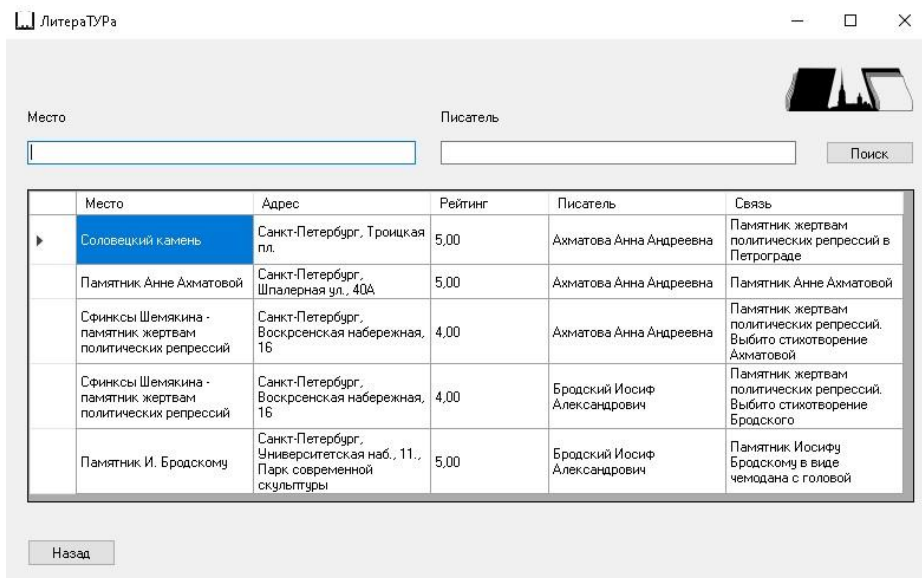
ЛитератУРа

Место

Писатель

Поиск

| Место | Адрес | Рейтинг | Писатель | Связь |
|---|---|---|---|---|
| Соловецкий камень | Санкт-Петербург, Троицкая пл. | 5,00 | Ахматова Анна Андреевна | Памятник жертвам политических репрессий в Петрограде |
| Памятник Анне Ахматовой | Санкт-Петербург, Шпалерная ул., 40А | 5,00 | Ахматова Анна Андреевна | Памятник Анне Ахматовой |
| Сфинксы Шемякина - памятник жертвам политических репрессий | Санкт-Петербург, Воскрсенская набережная, 16 | 4,00 | Ахматова Анна Андреевна | Памятник жертвам политических репрессий. Выбито стихотворение Ахматовой |
| Сфинксы Шемякина - памятник жертвам политических репрессий | Санкт-Петербург, Воскрсенская набережная, 16 | 4,00 | Бродский Иосиф Александрович | Памятник жертвам политических репрессий. Выбито стихотворение Бродского |
| Памятник И. Бродскому | Санкт-Петербург, Университетская наб., 11., Парк современной скульптуры | 5,00 | Бродский Иосиф Александрович | Памятник Иосифу Бродскому в виде чемодана с головой |

Назад